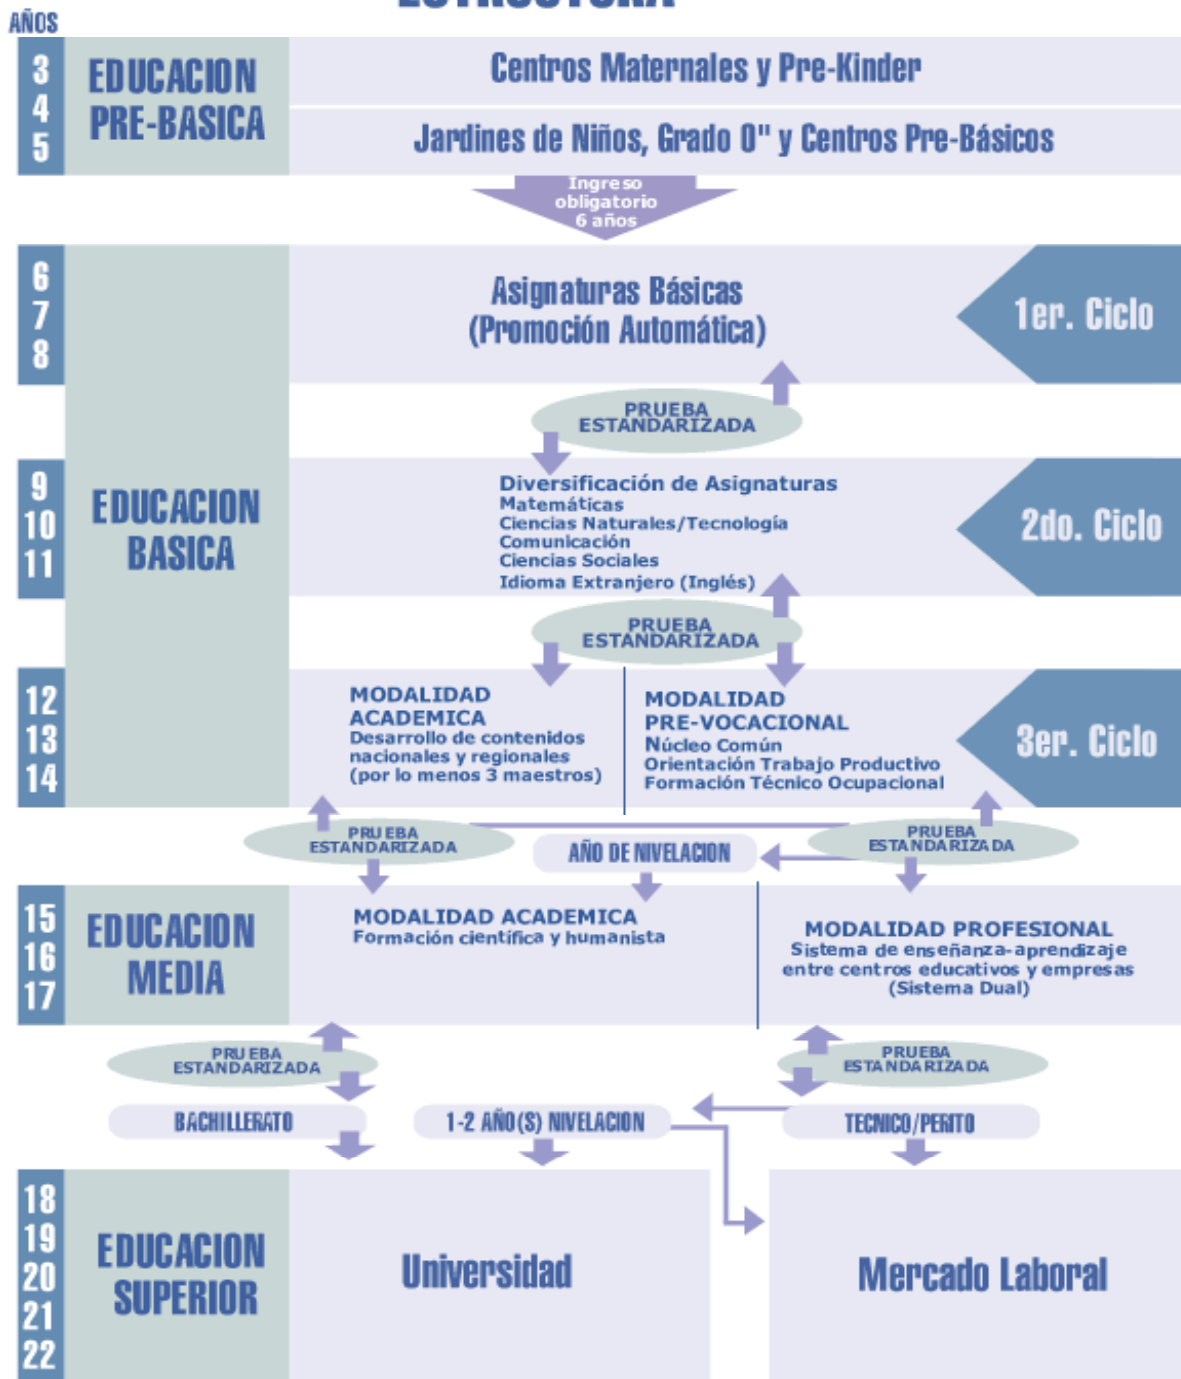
AÑOS

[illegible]

3
4
5

EDUCACION PRE-BASICA

Centros Maternales y Pre-Kinder

Jardines de Niños, Grado 0" y Centros Pre-Básicos

Ingreso obligatorio 6 años

6
7
8

Asignaturas Básicas (Promoción Automática)

1er. Ciclo

PRUEBA ESTANDARIZADA

9
10
11

EDUCACION BASICA

Diversificación de Asignaturas
Matemáticas
Ciencias Naturales/Tecnología
Comunicación
Ciencias Sociales
Idioma Extranjero (Inglés)

2do. Ciclo

PRUEBA ESTANDARIZADA

12
13
14

MODALIDAD ACADEMICA
Desarrollo de contenidos nacionales y regionales
(por lo menos 3 maestros)

MODALIDAD PRE-VOCACIONAL
Núcleo Común
Orientación Trabajo Productivo
Formación Técnico Ocupacional

3er. Ciclo

PRUEBA ESTANDARIZADA

AÑO DE NIVELACION

PRUEBA ESTANDARIZADA

15
16
17

EDUCACION MEDIA

MODALIDAD ACADEMICA
Formación científica y humanista

MODALIDAD PROFESIONAL
Sistema de enseñanza-aprendizaje entre centros educativos y empresas
(Sistema Dual)

PRUEBA ESTANDARIZADA

PRUEBA ESTANDARIZADA

BACHILLERATO

1-2 AÑO(S) NIVELACION

TECNICO/PERITO

18
19
20
21
22

EDUCACION SUPERIOR

Universidad

Mercado Laboral